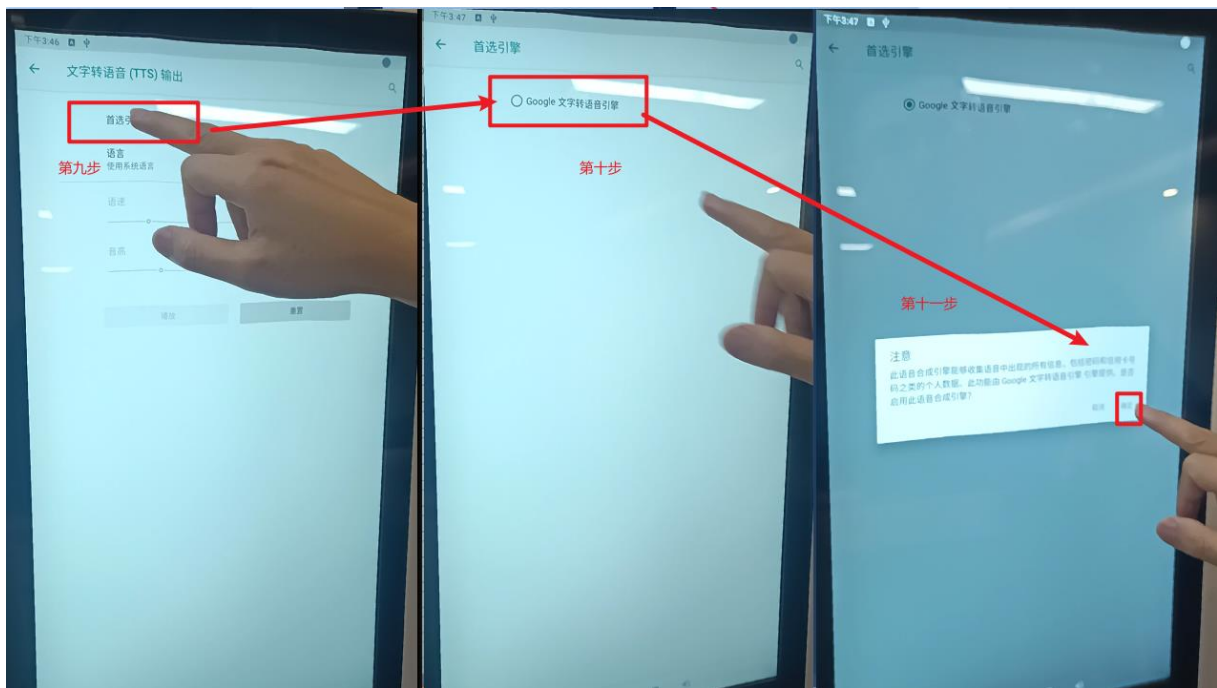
下午3:46

← 文字转语音 (TTS) 输出

首选引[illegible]

第九步

语言
使用系统语言

语速

音高

播放 重置

下午3:47

← 首选引擎

Google 文字转语音引擎

第十步

下午3:47

← 首选引擎

Google 文字转语音引擎

第十一步

注意
此语音合成引擎能够收集语音中出现的所有信息，包括密码和信用卡号码之类的个人数据。此功能由 Google 文字转语音引擎 引擎提供。是否启用此语音合成引擎?

取消 确定